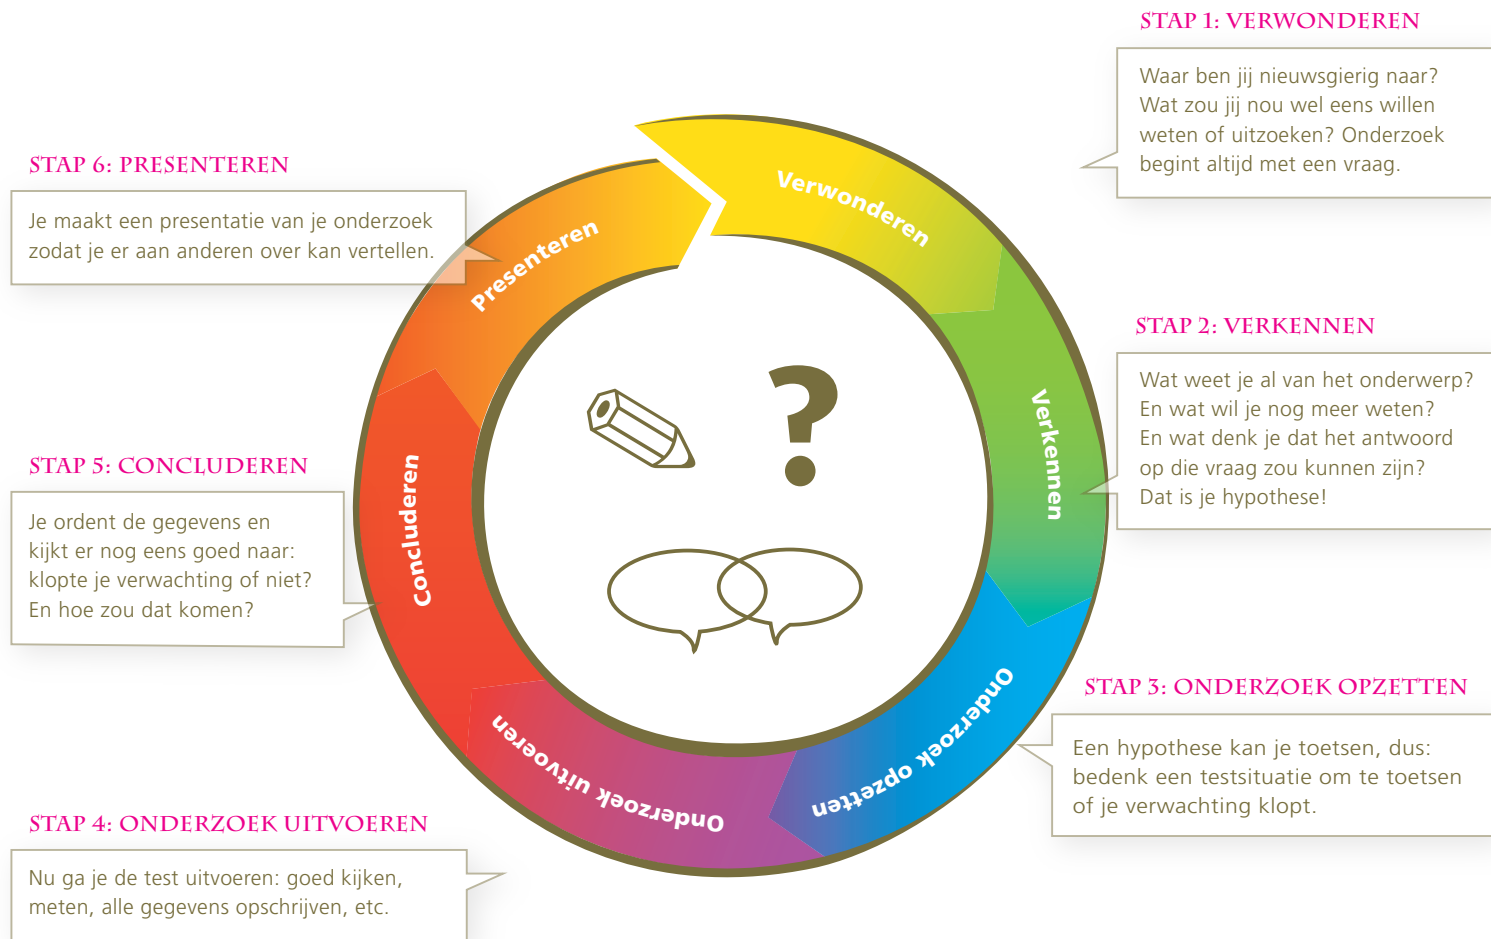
STAP 1: VERWONDEREN

Waar ben jij nieuwsgierig naar? Wat zou jij nou wel eens willen weten of uitzoeken? Onderzoek begint altijd met een vraag.

STAP 6: PRESENTEREN

Je maakt een presentatie van je onderzoek zodat je er aan anderen over kan vertellen.

Verwonderen

Presenteren

STAP 2: VERKENNEN

Wat weet je al van het onderwerp? En wat wil je nog meer weten? En wat denk je dat het antwoord op die vraag zou kunnen zijn? Dat is je hypothese!

Verkennen

?

STAP 5: CONCLUDEREN

Je ordent de gegevens en kijkt er nog eens goed naar: klopte je verwachting of niet? En hoe zou dat komen?

Concluderen

Onderzoek opzetten

STAP 3: ONDERZOEK OPZETTEN

Een hypothese kan je toetsen, dus: bedenk een testsituatie om te toetsen of je verwachting klopt.

Onderzoek uitvoeren

STAP 4: ONDERZOEK UITVOEREN

Nu ga je de test uitvoeren: goed kijken, meten, alle gegevens opschrijven, etc.